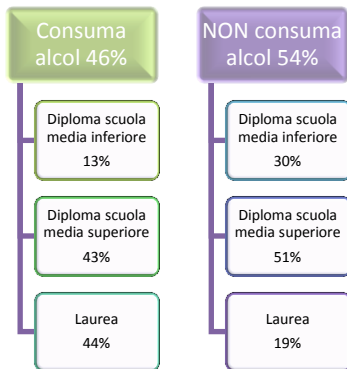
Consuma alcol 46%

Diploma scuola media inferiore
13%

Diploma scuola media superiore
43%

Laurea
44%

NON consuma alcol 54%

Diploma scuola media inferiore
30%

Diploma scuola media superiore
51%

Laurea
19%